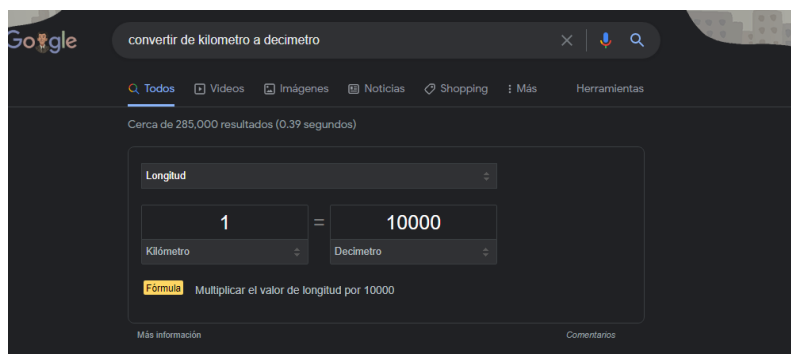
Google

convertir de kilometro a decimetro

Todos Videos Imágenes Noticias Shopping Más Herramientas

Cerca de 285,000 resultados (0.39 segundos)

Longitud

| 1 | = | 10000 |
|---|---|---|
| Kilómetro | | Decímetro |

Fórmula Multiplicar el valor de longitud por 10000

Más información

Comentarios